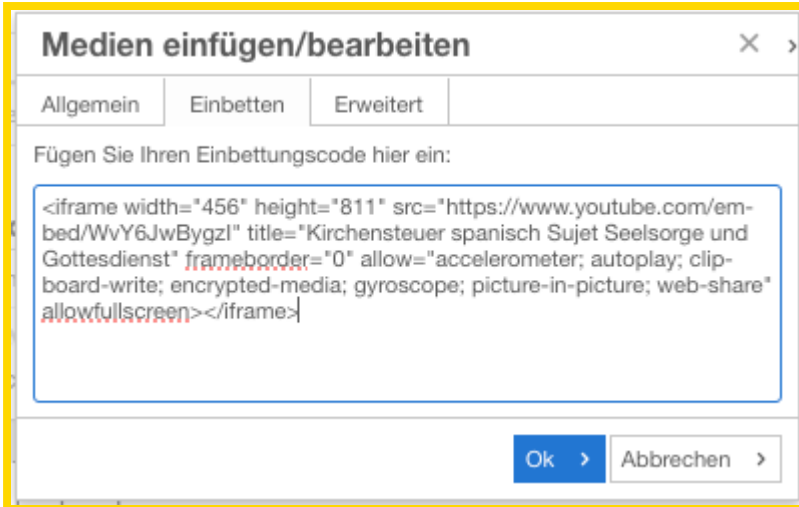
Medien einfügen/bearbeiten

Allgemein | Einbetten | Erweitert

Fügen Sie Ihren Einbettungscode hier ein:

<iframe width="456" height="811" src="https://www.youtube.com/em-bed/WvY6JwBygzI" title="Kirchensteuer spanisch Sujet Seelsorge und Gottesdienst" frameborder="0" allow="accelerometer; autoplay; clip-board-write; encrypted-media; gyroscope; picture-in-picture; web-share" allowfullscreen></iframe>

Ok ›
Abbrechen ›